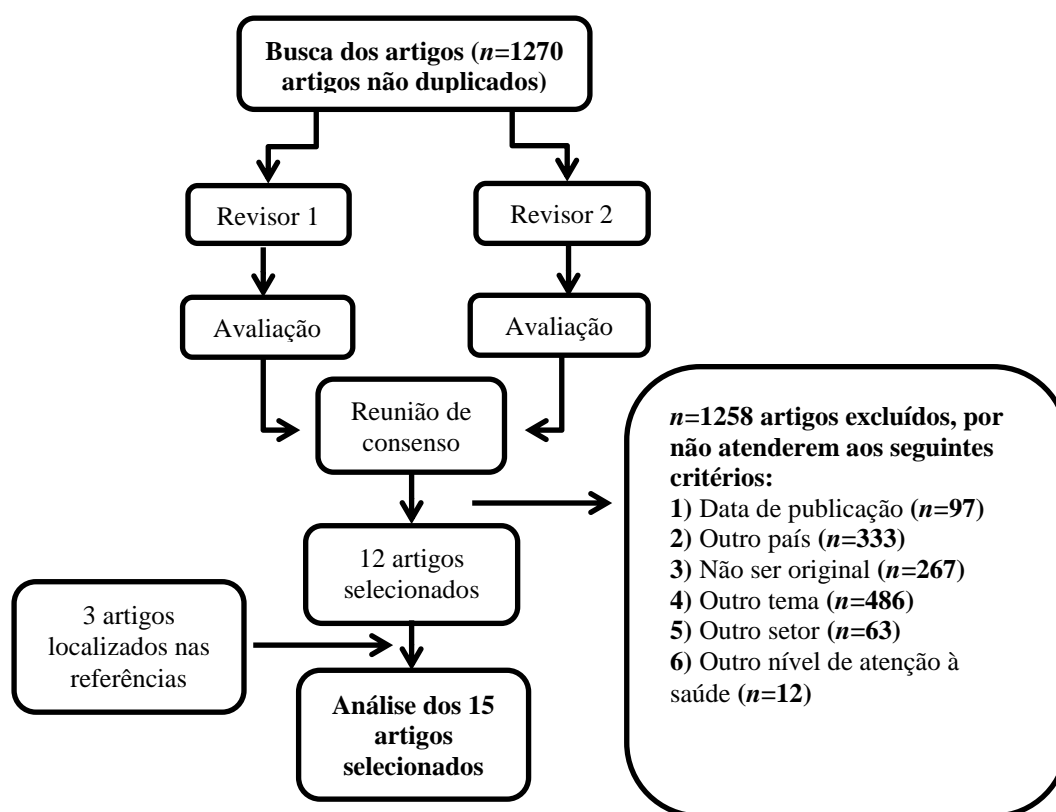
Busca dos artigos ($n$=1270 artigos não duplicados)

Revisor 1

Revisor 2

Avaliação

Avaliação

Reunião de consenso

$n$=1258 artigos excluídos, por não atenderem aos seguintes critérios:
1) Data de publicação ($n$=97)
2) Outro país ($n$=333)
3) Não ser original ($n$=267)
4) Outro tema ($n$=486)
5) Outro setor ($n$=63)
6) Outro nível de atenção à saúde ($n$=12)

12 artigos selecionados

3 artigos localizados nas referências

Análise dos 15 artigos selecionados